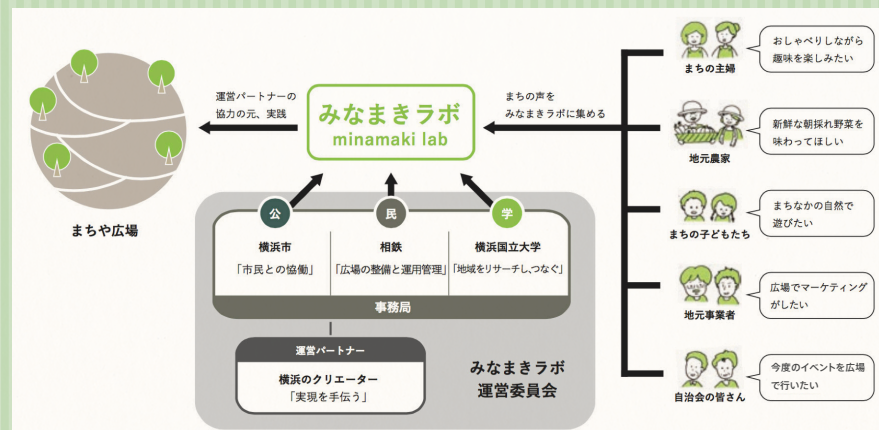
まちや広場

運営パートナーの協力の元、実践

みなまきラボ
minamaki lab

まちの声をみなまきラボに集める

公
横浜市
「市民との協働」

民
相鉄
「広場の整備と運用管理」

学
横浜国立大学
「地域をリサーチし､つなぐ」

事務局

運営パートナー
横浜のクリエーター
「実現を手伝う」

みなまきラボ
運営委員会

まちの主婦
おしゃべりしながら趣味を楽しみたい

地元農家
新鮮な朝採れ野菜を味わってほしい

まちの子どもたち
まちなかの自然で遊びたい

地元事業者
広場でマーケティングがしたい

自治会の皆さん
今度のイベントを広場で行いたい